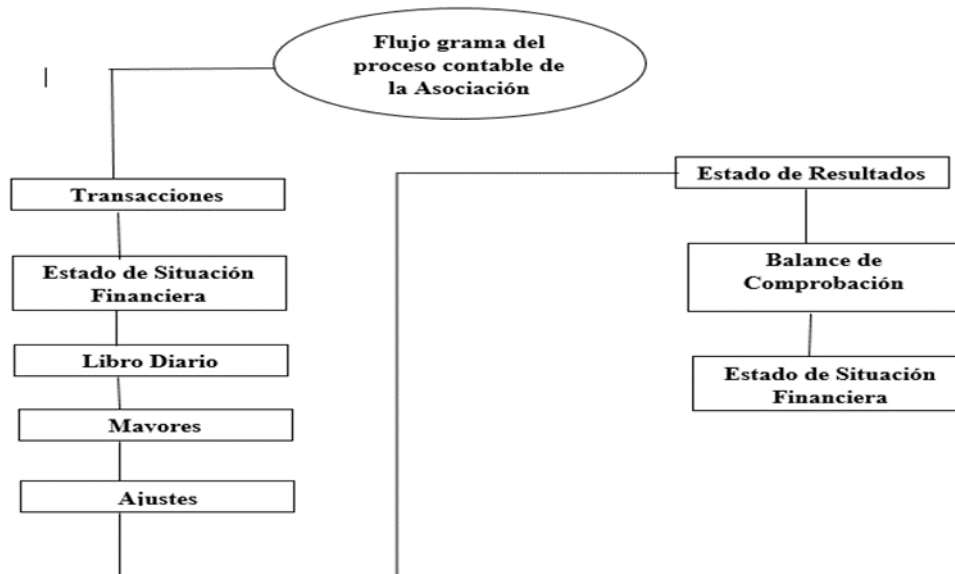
Flujo grama del proceso contable de la Asociación

Transacciones

Estado de Situación Financiera

Libro Diario

Mayores

Ajustes

Estado de Resultados

Balance de Comprobación

Estado de Situación Financiera